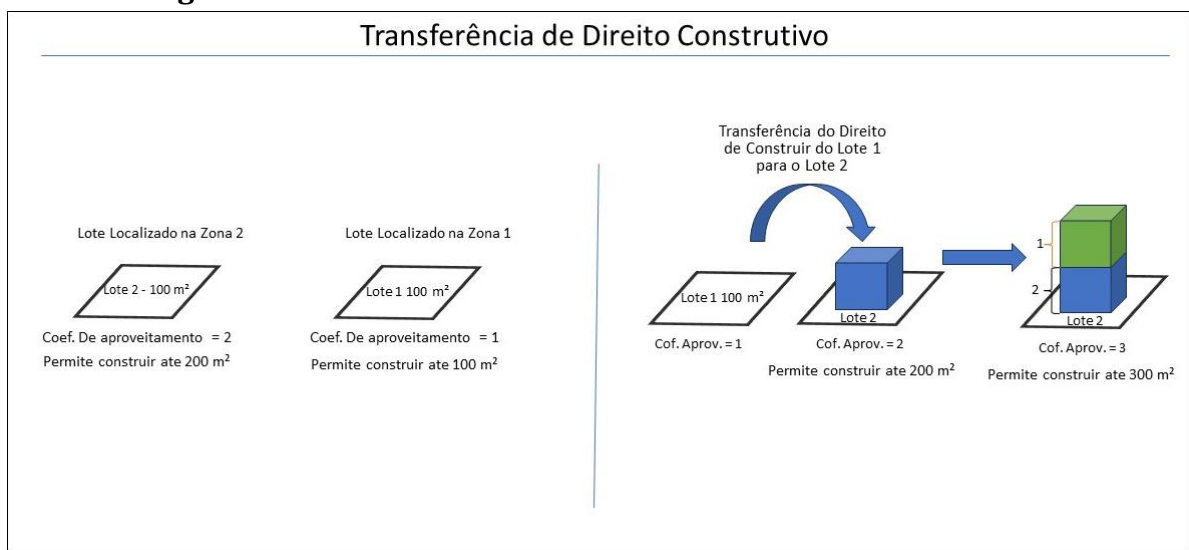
Transferência de Direito Construtivo

Lote Localizado na Zona 2

Lote 2 - 100 m²

Coef. De aproveitamento = 2

Permite construir ate 200 m²

Lote Localizado na Zona 1

Lote 1 100 m²

Coef. De aproveitamento = 1

Permite construir ate 100 m²

Transferência do Direito de Construir do Lote 1 para o Lote 2

Lote 1 100 m²

Cof. Aprov. = 1

Lote 2

Cof. Aprov. = 2

Permite construir ate 200 m²

1

2

Lote 2

Cof. Aprov. = 3

Permite construir ate 300 m²